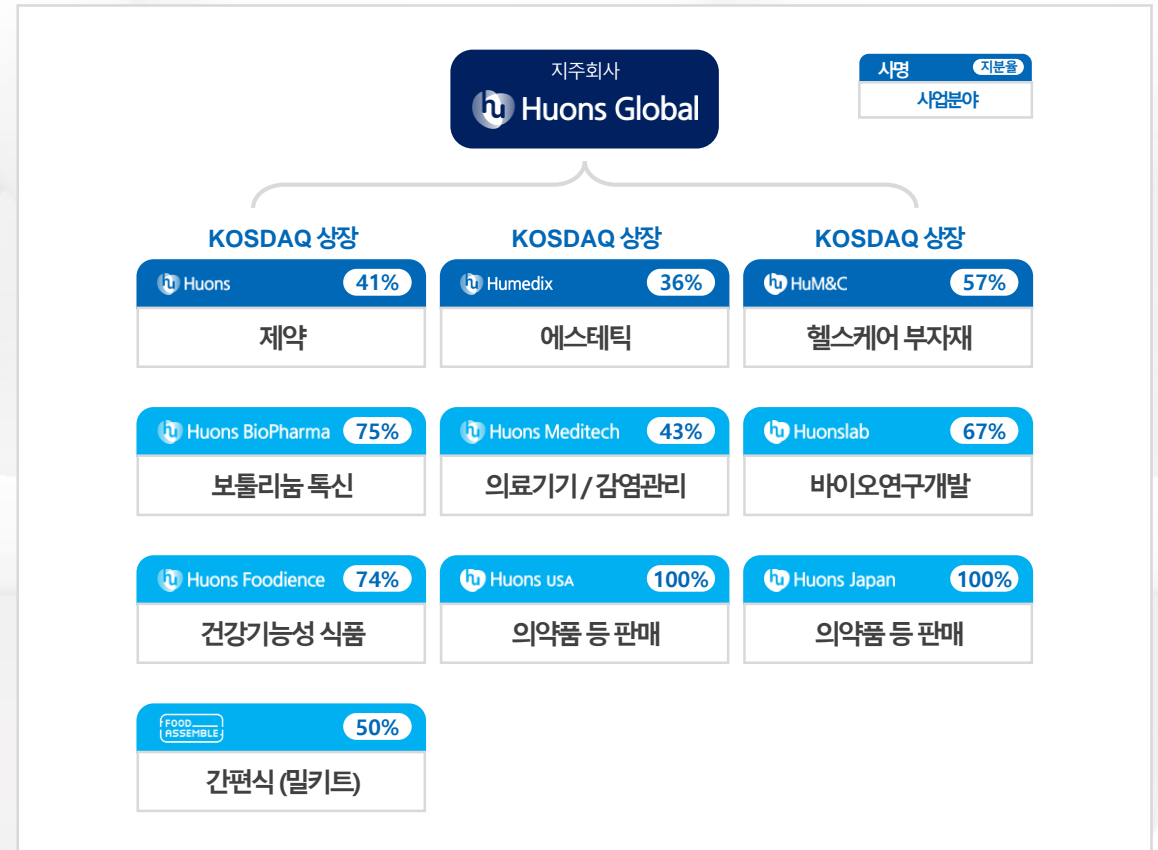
지주회사
hu Huons Global

사명 지분율
사업분야

KOSDAQ 상장
hu Huons 41%
제약

KOSDAQ 상장
hu Humedix 36%
에스테틱

KOSDAQ 상장
hu HuM&C 57%
헬스케어 부자재

hu Huons BioPharma 75%
보툴리눔 톡신

hu Huons Meditech 43%
의료기기 / 감염관리

hu Huonslab 67%
바이오연구개발

hu Huons Foodience 74%
건강기능성 식품

hu Huons USA 100%
의약품 등 판매

hu Huons Japan 100%
의약품 등 판매

FOOD ASSEMBLE 50%
간편식 (밀키트)